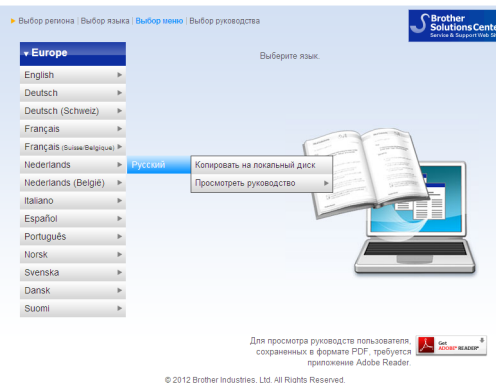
▸ Выбор региона | Выбор языка | Выбор меню | Выбор руководства

Brother Solutions Center
Service & Support Web Site

Europe

Выберите язык.

English
Deutsch
Deutsch (Schweiz)
Français
Français (Suisse/Belgique)
Nederlands
Nederlands (België)
Italiano
Español
Português
Norsk
Svenska
Dansk
Suomi

Русский

Копировать на локальный диск
Просмотреть руководство

Для просмотра руководств пользователя, сохраненных в формате PDF, требуется приложение Adobe Reader.

Get ADOBE® READER®

© 2012 Brother Industries, Ltd. All Rights Reserved.